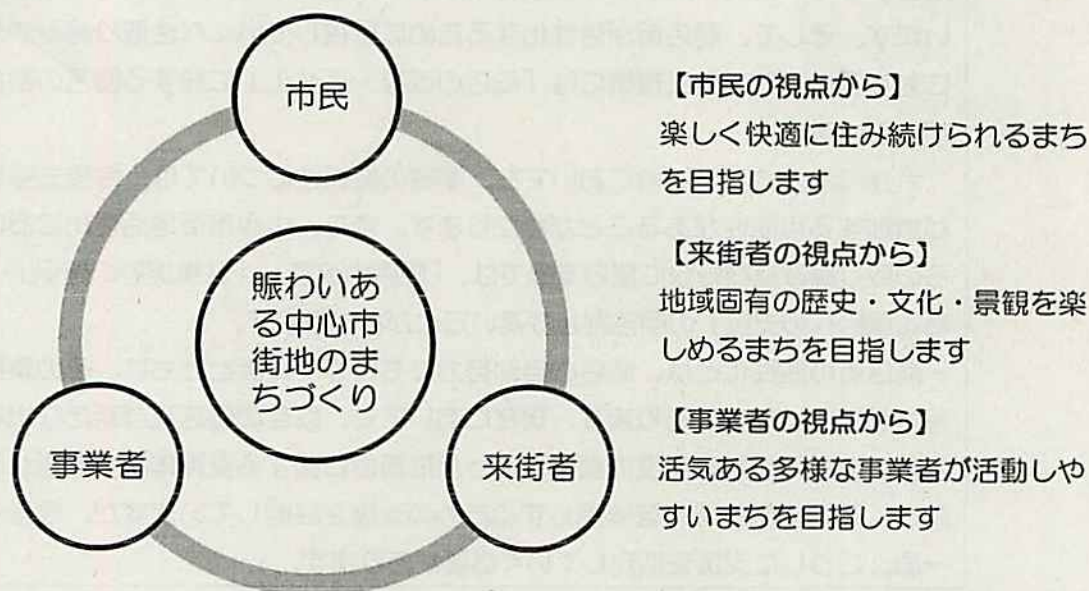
市民

賑わいある中心市街地のまちづくり

事業者

来街者

【市民の視点から】
楽しく快適に住み続けられるまちを目指します

【来街者の視点から】
地域固有の歴史・文化・景観を楽しめるまちを目指します

【事業者の視点から】
活気ある多様な事業者が活動しやすいまちを目指します